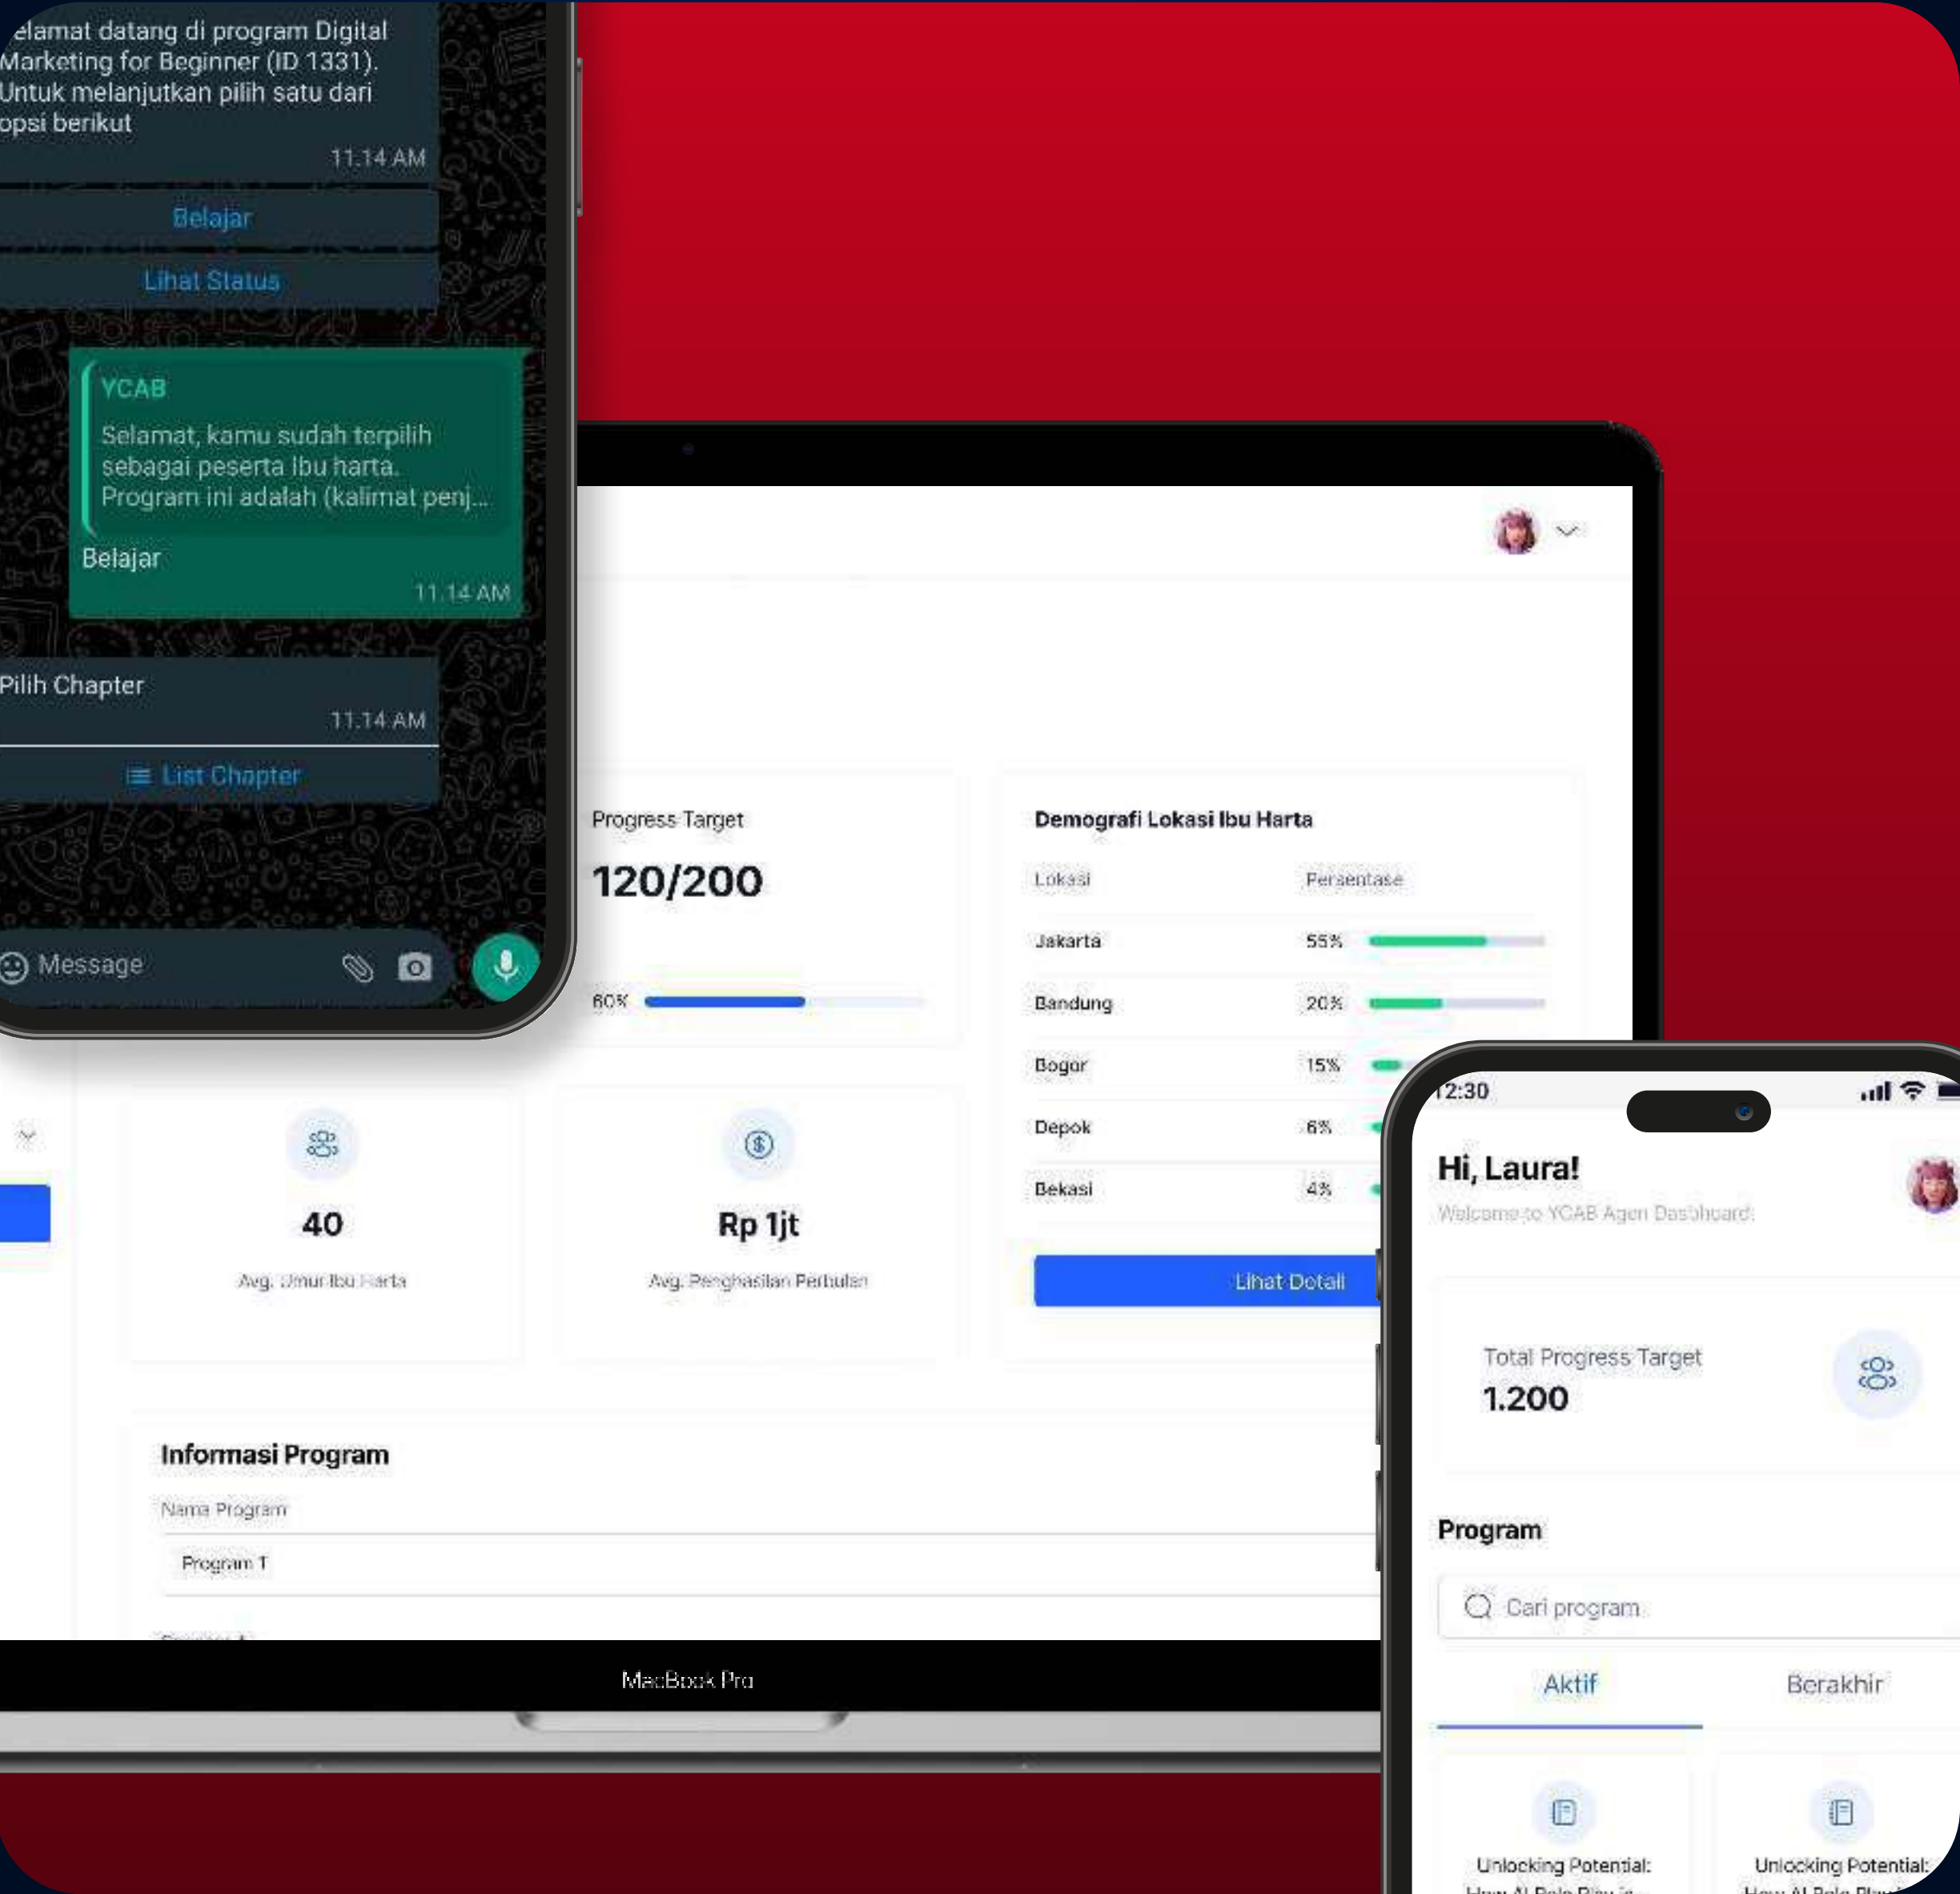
elamat datang di program Digital Marketing for Beginner (ID 1331). Untuk melanjutkan pilih satu dari opsi berikut
11.14 AM

Belajar

Lihat Status

YCAB
Selamat, kamu sudah terpilih sebagai peserta ibu harta. Program ini adalah (kalimat penj...
Belajar
11.14 AM

Pilih Chapter
11.14 AM

List Chapter

Message

Progress Target
120/200
60%

Demografi Lokasi Ibu Harta

| Lokasi | Persentase |
|---|---|
| Jakarta | 55% |
| Bandung | 20% |
| Bogor | 15% |
| Depok | 6% |
| Bekasi | 4% |

Lihat Detail

40
Avg. Umur Ibu Harta

Rp 1jt
Avg. Penghasilan Perbulan

Informasi Program
Nama Program
Program 1

MacBook Pro

2:30

Hi, Laura!
Welcome to YCAB Agen Dashboard

Total Progress Target
1.200

Program

Cari program

Aktif
Berakhir

Unlocking Potential:
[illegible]

Unlocking Potential:
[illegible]